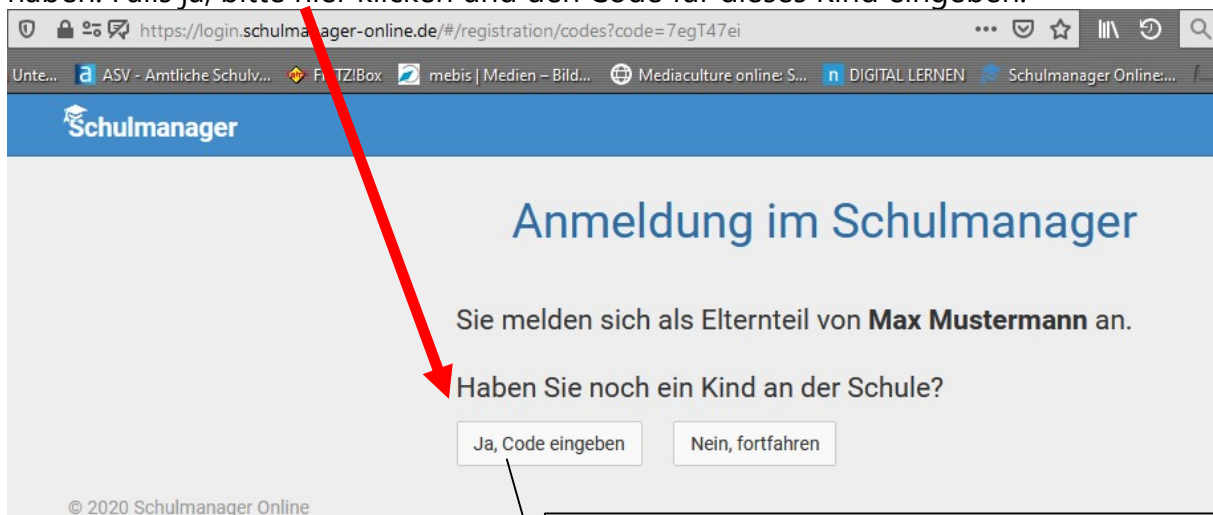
haben. Falls ja, bitte hier klicken und den Code für dieses Kind eingeben.

https://login.schulmanager-online.de/#/registration/codes?code=7egT47ei

Unte... ASV - Amtliche Schulv... FRITZ!Box mebis | Medien – Bild... Mediaculture online: S... DIGITAL LERNEN Schulmanager Online:...

Schulmanager

Anmeldung im Schulmanager

Sie melden sich als Elternteil von **Max Mustermann** an.

Haben Sie noch ein Kind an der Schule?

Ja, Code eingeben Nein, fortfahren

© 2020 Schulmanager Online